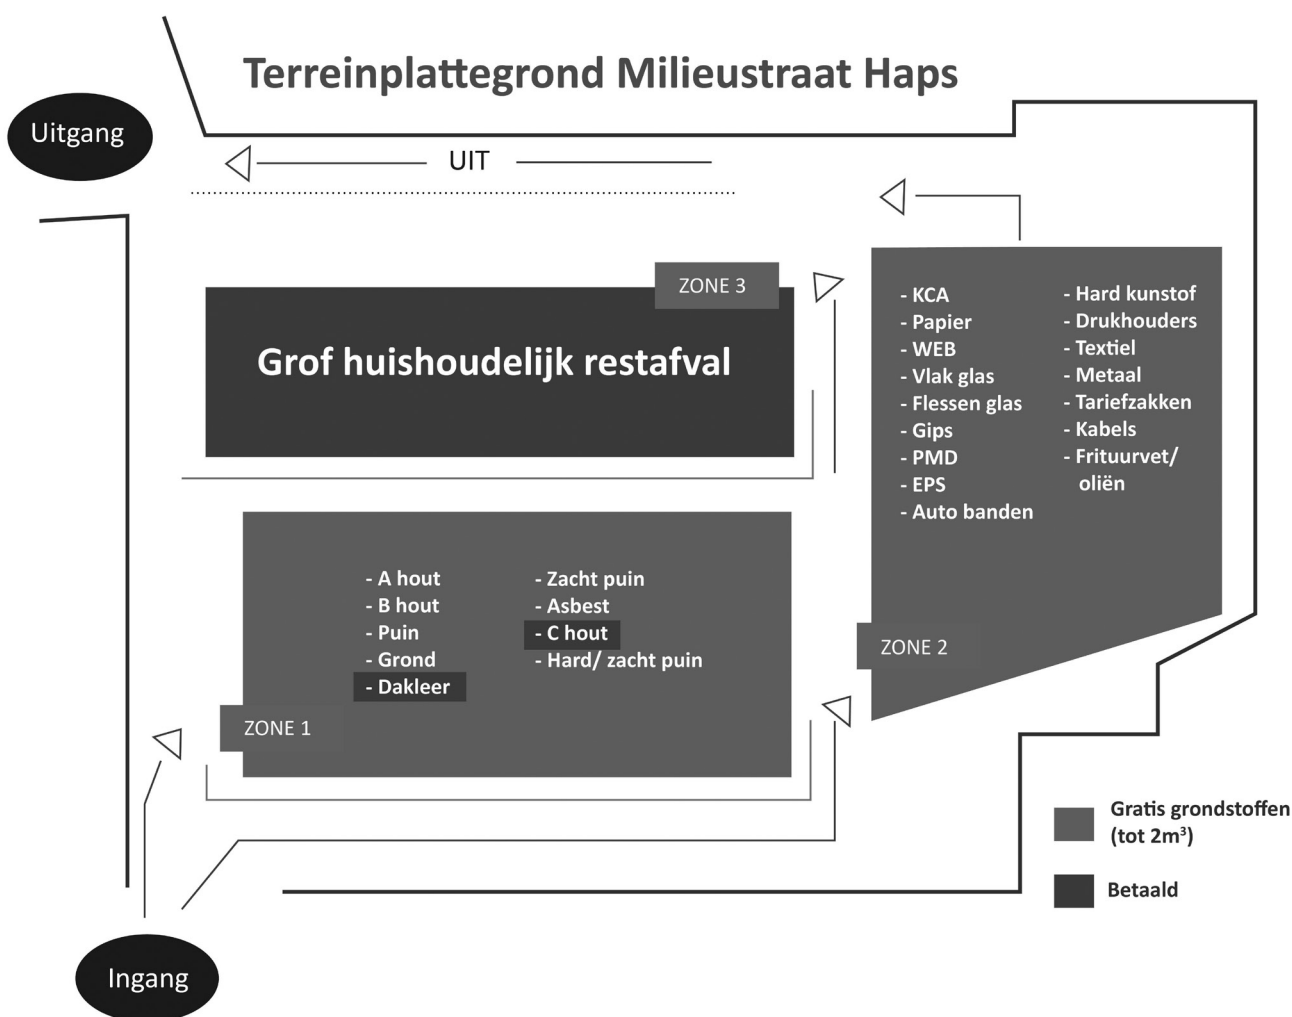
Terreinplattegrond Milieustraat Haps

Uitgang

UIT

ZONE 3

Grof huishoudelijk restafval

- KCA
- Papier
- WEB
- Vlak glas
- Flessen glas
- Gips
- PMD
- EPS
- Auto banden

- Hard kunstof
- Drukhouders
- Textiel
- Metaal
- Tariefzakken
- Kabels
- Frituurvet/ oliën

- A hout
- B hout
- Puin
- Grond
- Dakleer

- Zacht puin
- Asbest
- C hout
- Hard/ zacht puin

ZONE 2

ZONE 1

Gratis grondstoffen (tot $2m^3$)

Betaald

Ingang